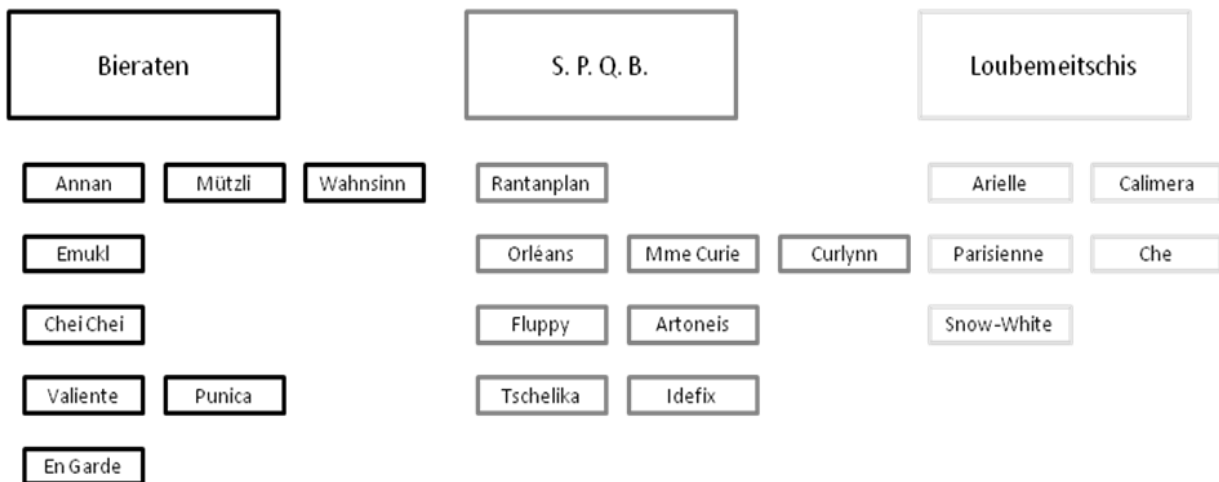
Bieraten

Annan
Mützli
Wahnsinn
Emukl
Chei Chei
Valiente
Punica
En Garde

S. P. Q. B.

Rantanplan
Orléans
Mme Curie
Curlynn
Fluppy
Artoneis
Tschelika
Idefix

Loubemeitschis

Arielle
Calimera
Parisienne
Che
Snow-White